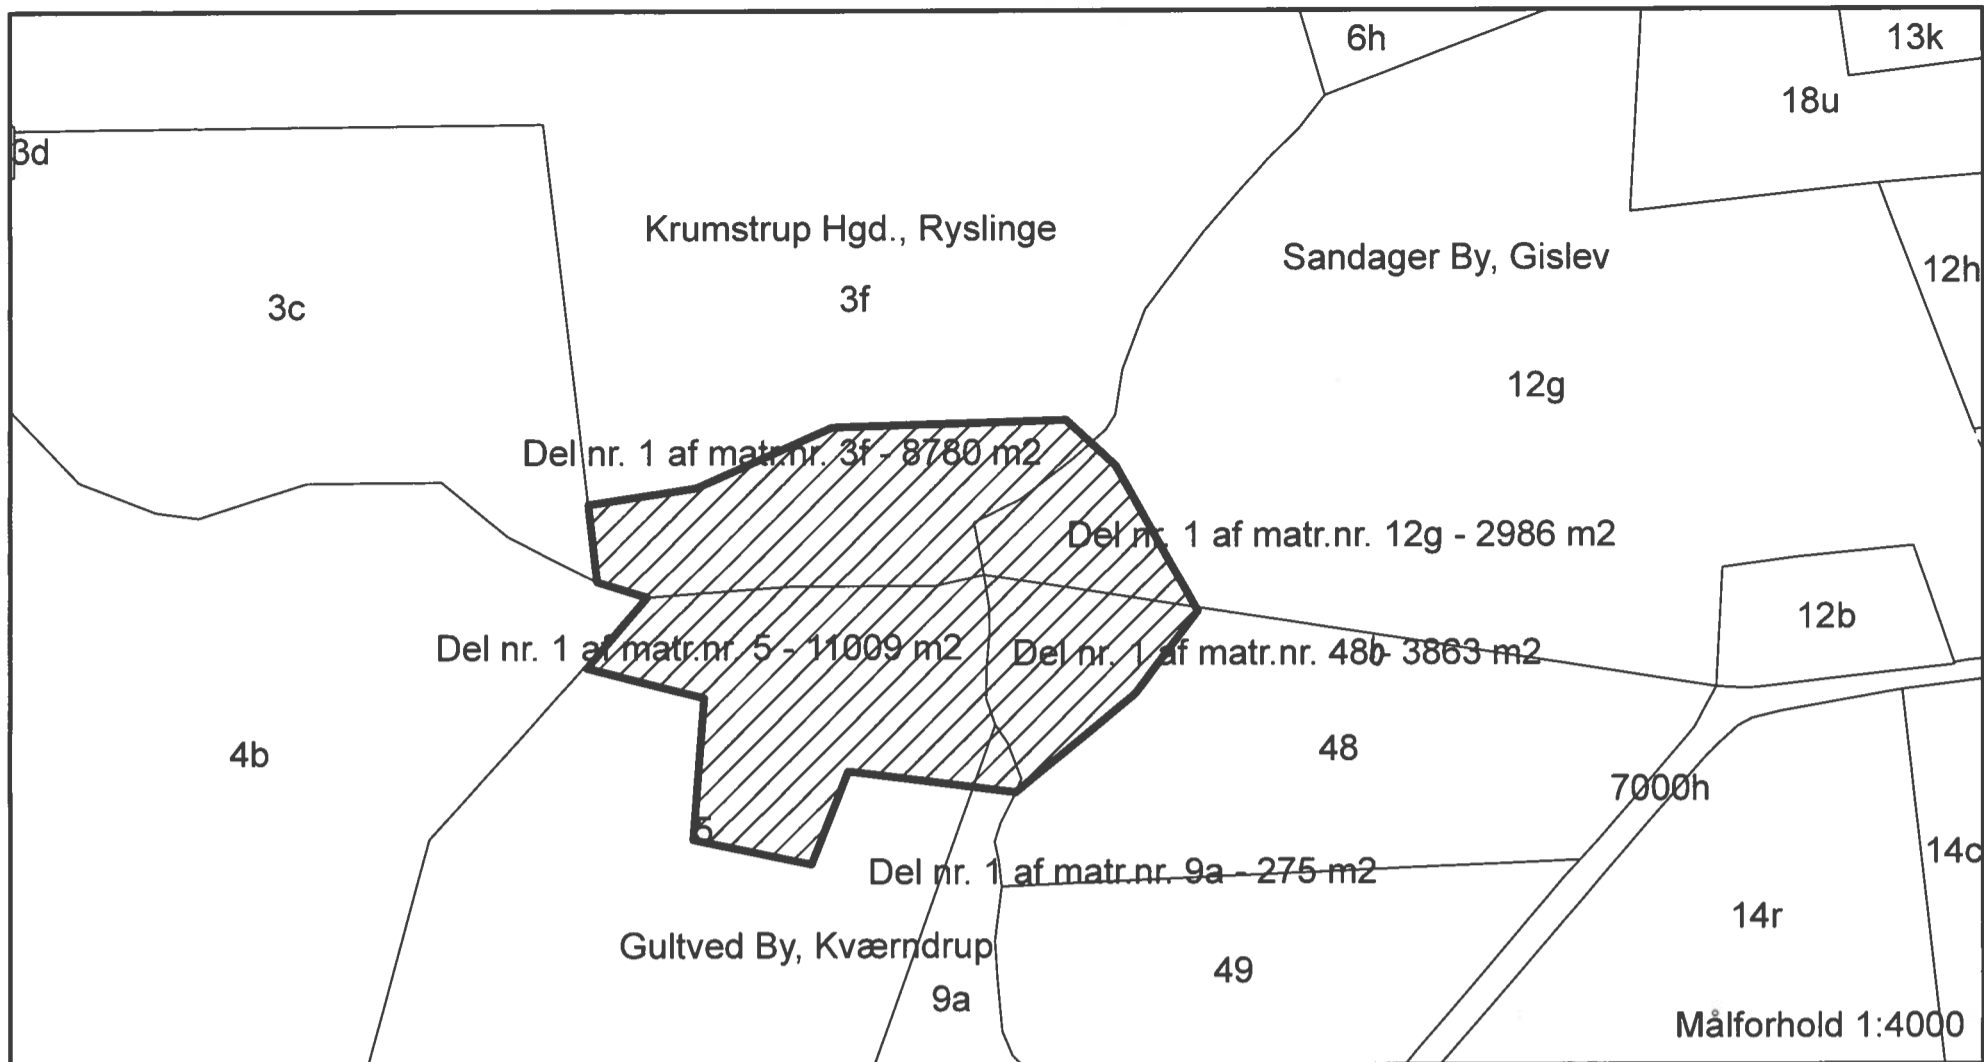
6h
13k
18u
3d
Krumstrup Hgd., Ryslinge
3c
3f
Sandager By, Gislev
12h
12g
Del nr. 1 af matr.nr. 3f - 8780 m2
Del nr. 1 af matr.nr. 12g - 2986 m2
12b
Del nr. 1 af matr.nr. 5 - 11009 m2
Del nr. 1 af matr.nr. 48b - 3863 m2
4b
48
7000h
5
14c
Del nr. 1 af matr.nr. 9a - 275 m2
14r
Gultved By, Kværndrup
49
9a
Målforhold 1:4000